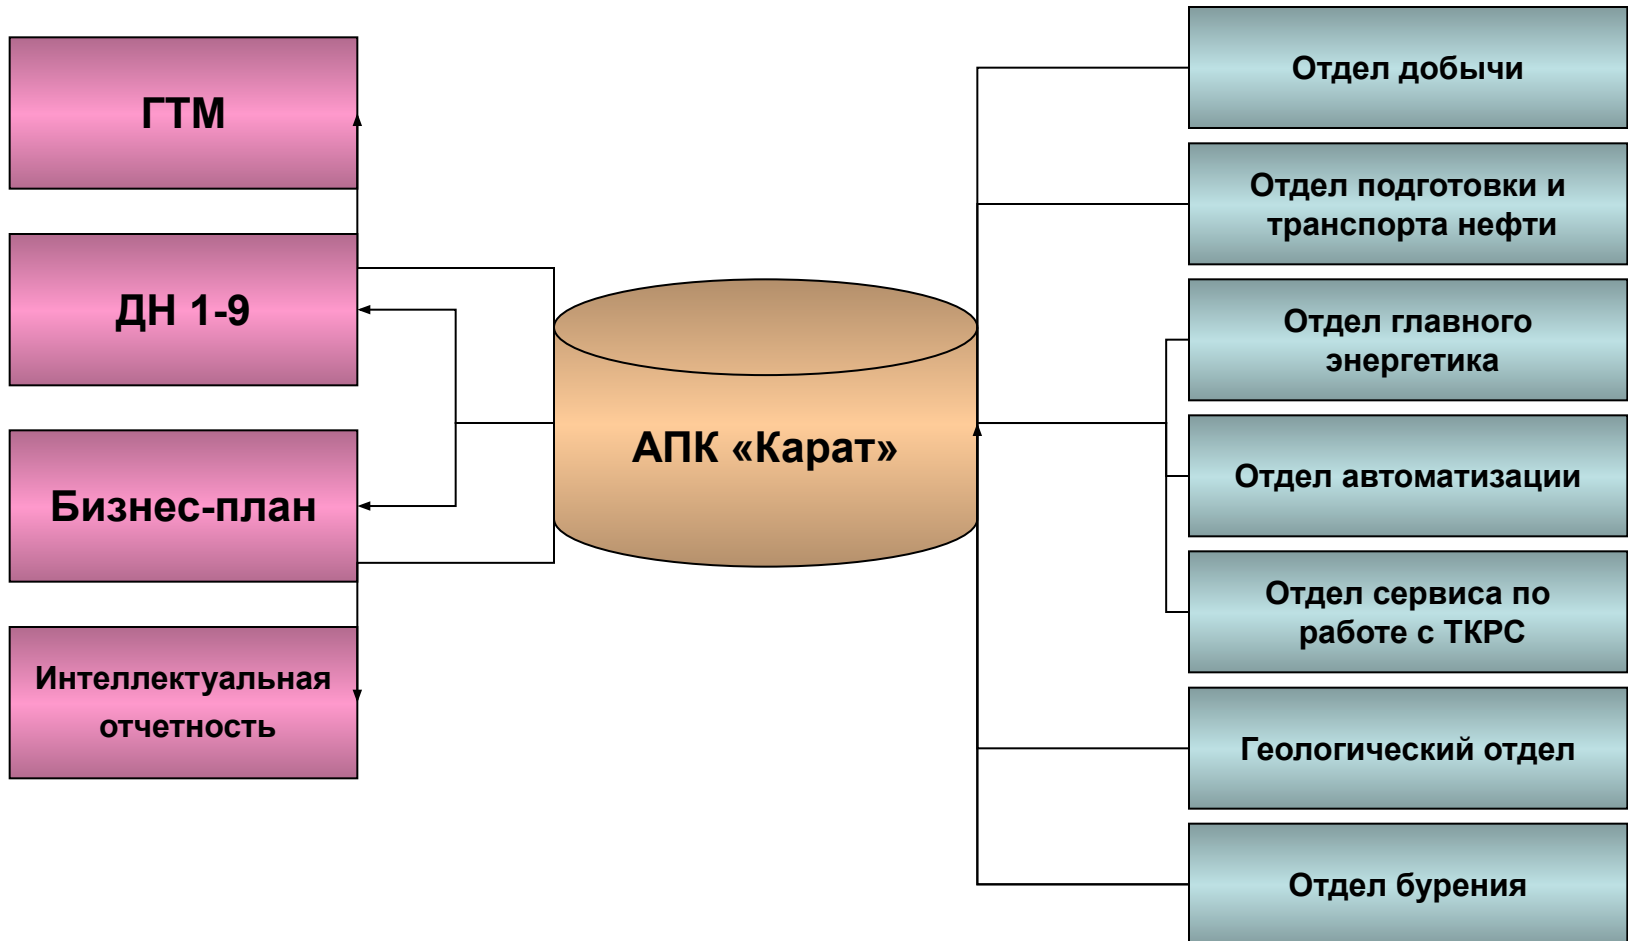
ГТМ

ДН 1-9

Бизнес-план

Интеллектуальная отчетность

АПК «Карат»

Отдел добычи

Отдел подготовки и транспорта нефти

Отдел главного энергетика

Отдел автоматизации

Отдел сервиса по работе с ТКРС

Геологический отдел

Отдел бурения